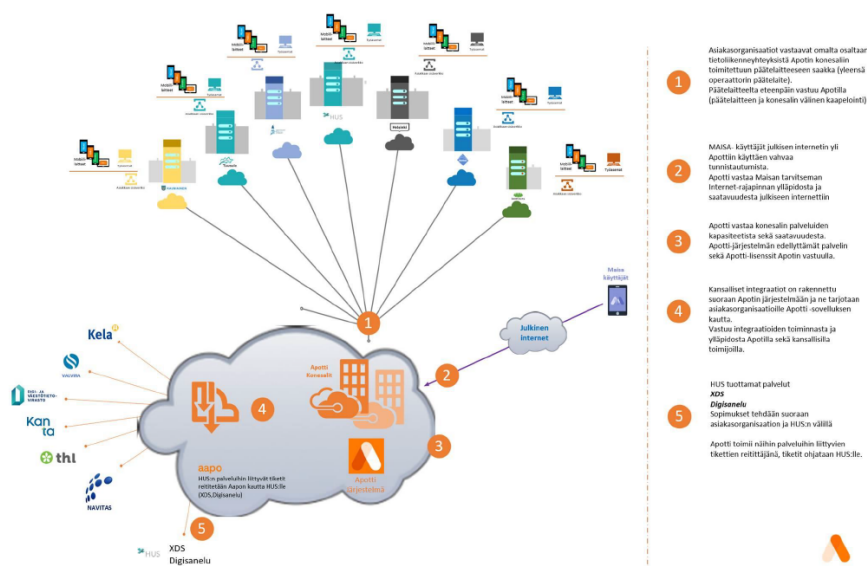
1

Asiakasorganisaatiot vastaavat omalta osaltaan tietoliikenneyhteyksistä Apotin konesaliin toimitettuun päätelaitteeseen saakka (yleensä operaattorin päätelaite). Päätelaitteelta eteenpäin vastuu Apotilla (päätelaitteen ja konesalin välinen kaapelointi)

2

MAISA- käyttäjät julkisen internetin yli Apottiin käyttäen vahvaa tunnistautumista. Apotti vastaa Maisan tarvitseman Internet-rajapinnan ylläpidosta ja saatavuudesta julkiseen internettiin

3

Apotti vastaa konesalin palveluiden kapasiteetista sekä saatavuudesta. Apotti-järjestelmän edellyttämät palvelin sekä Apotti-lisenssit Apotin vastuulla.

4

Kansalliset integraatiot on rakennettu suoraan Apotin järjestelmään ja ne tarjotaan asiakasorganisaatioille Apotti -sovelluksen kautta. Vastuu integraatioiden toiminnasta ja ylläpidosta Apotilla sekä kansallisilla toimijoilla.

5

HUS tuottamat palvelut
XDS
Digisanelu
Sopimukset tehdään suoraan asiakasorganisaation ja HUS:n välillä

Apotti toimii näihin palveluihin liittyvien tikettien reitittäjänä, tiketit ohjataan HUS:lle.

HUS

Maisa käyttäjät

Julkinen internet

Kela

VALVIRA

Kanta

thl

NAVITAS

Apotti Konesali

aapo
HUS:n palveluihin liittyvät tiketit reititetään Aapon kautta HUS:lle (XDS,Digisanelu)

Apotti järjestelmä

1
2
3
4
5

HUS
XDS
Digisanelu